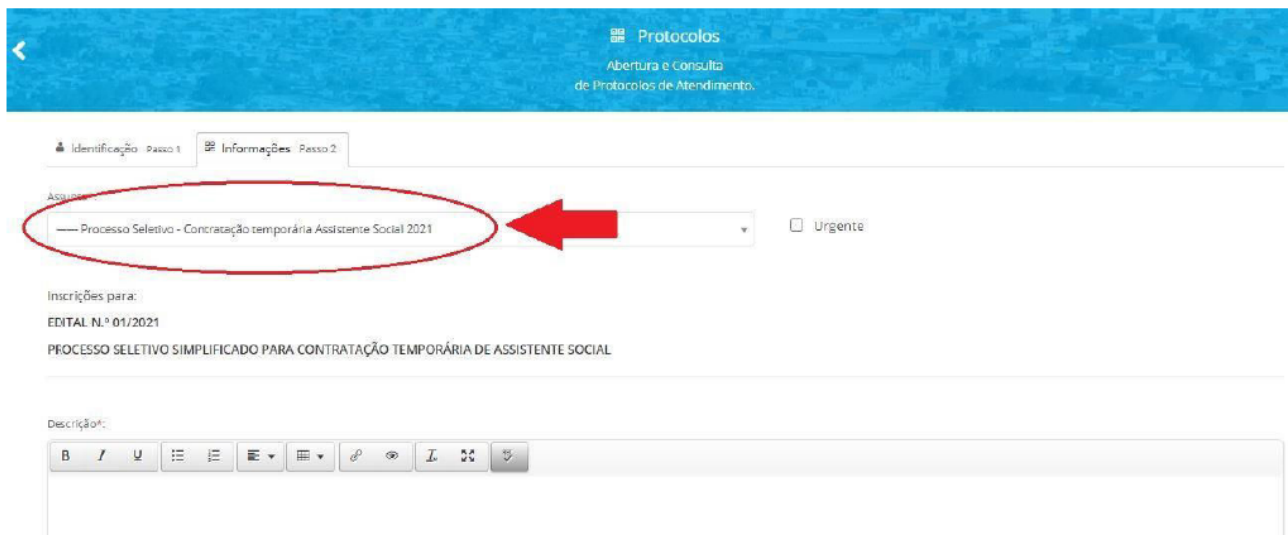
Protocolos

Abertura e Consulta de Protocolos de Atendimento.

Identificação Passo 1

Informações Passo 2

Assunto*:

---- Processo Seletivo - Contratação temporária Assistente Social 2021

Urgente

Inscrições para:

EDITAL N.º 01/2021

PROCESSO SELETIVO SIMPLIFICADO PARA CONTRATAÇÃO TEMPORÁRIA DE ASSISTENTE SOCIAL

Descrição*:

B I U